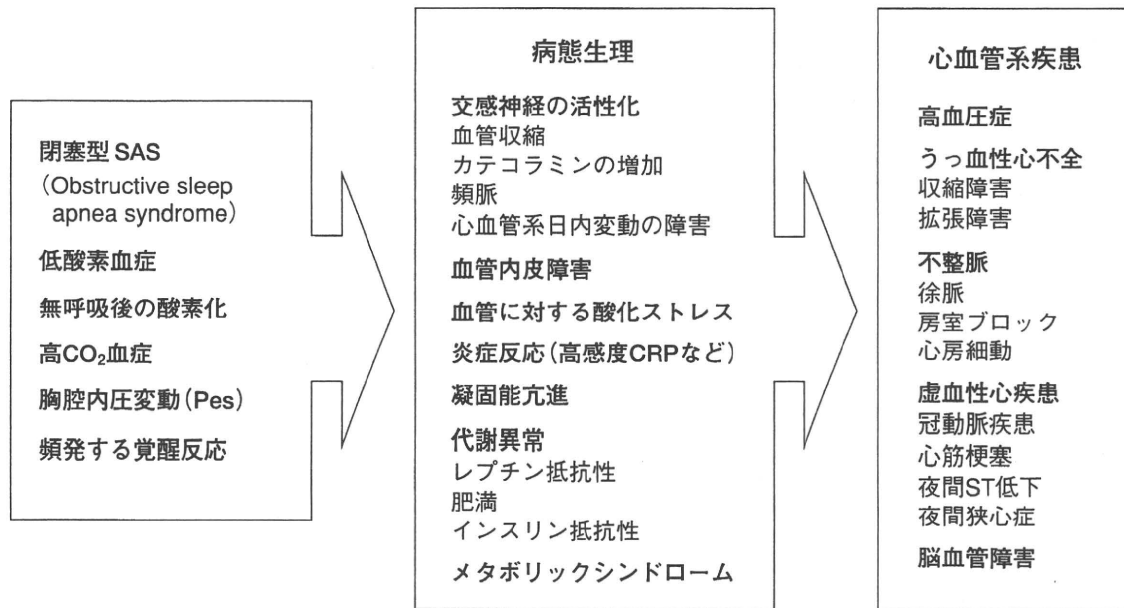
閉塞型 SAS
(Obstructive sleep apnea syndrome)

低酸素血症

無呼吸後の酸素化

高$CO_2$血症

胸腔内圧変動(Pes)

頻発する覚醒反応

病態生理

交感神経の活性化
血管収縮
カテコラミンの増加
頻脈
心血管系日内変動の障害

血管内皮障害

血管に対する酸化ストレス

炎症反応(高感度CRPなど)

凝固能亢進

代謝異常
レプチン抵抗性
肥満
インスリン抵抗性

メタボリックシンドローム

心血管系疾患

高血圧症

うっ血性心不全
収縮障害
拡張障害

不整脈
徐脈
房室ブロック
心房細動

虚血性心疾患
冠動脈疾患
心筋梗塞
夜間ST低下
夜間狭心症

脳血管障害